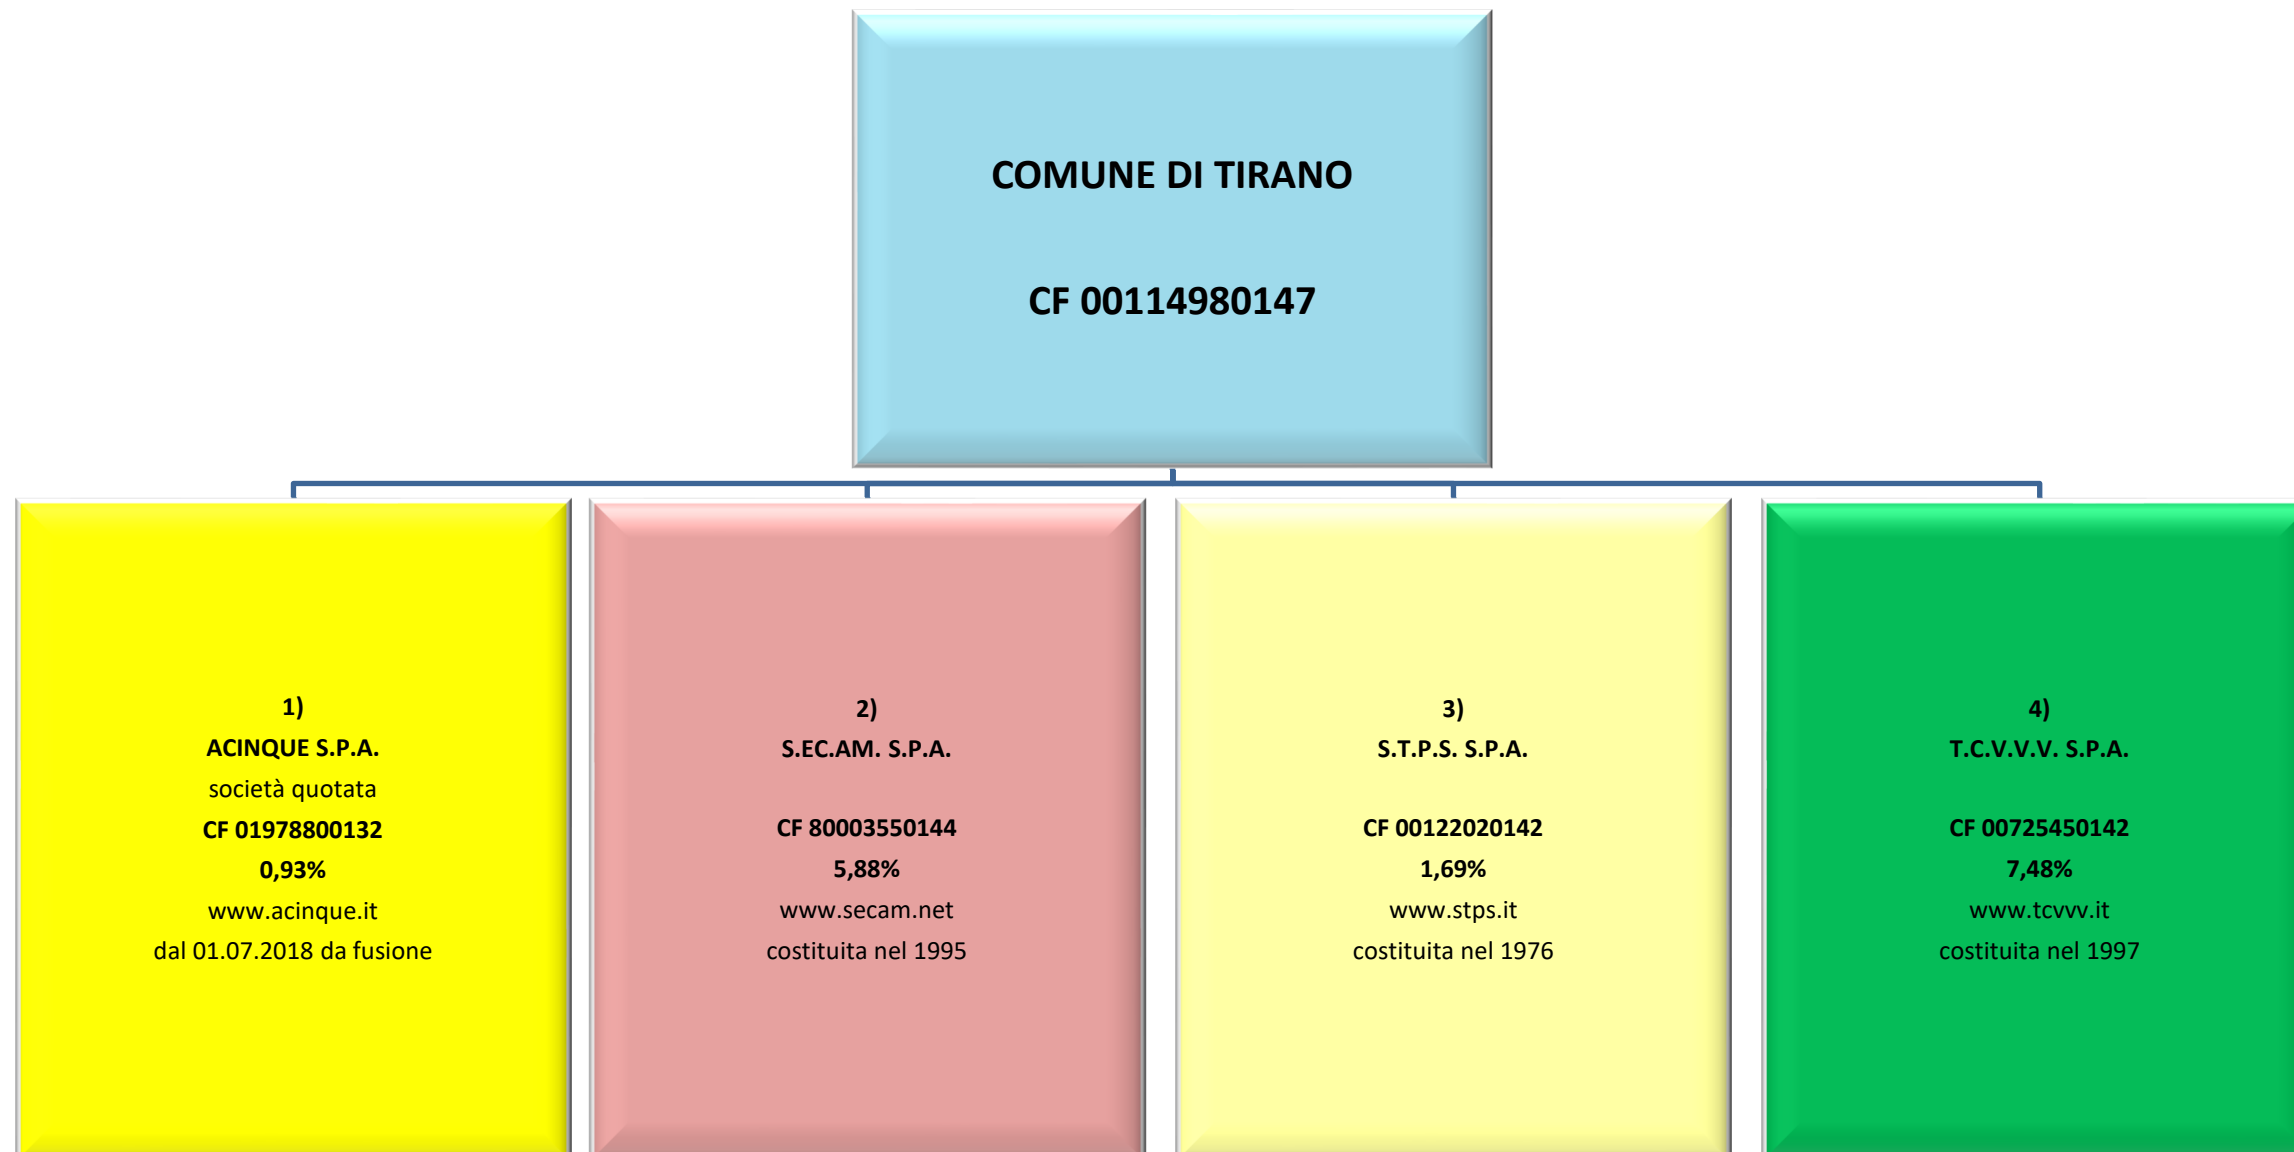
COMUNE DI TIRANO

CF 00114980147

1)
ACINQUE S.P.A.
società quotata
CF 01978800132
0,93%
www.acinque.it
dal 01.07.2018 da fusione

2)
S.EC.AM. S.P.A.

CF 80003550144
5,88%
www.secam.net
costituita nel 1995

3)
S.T.P.S. S.P.A.

CF 00122020142
1,69%
www.stps.it
costituita nel 1976

4)
T.C.V.V.V. S.P.A.

CF 00725450142
7,48%
www.tcvvv.it
costituita nel 1997